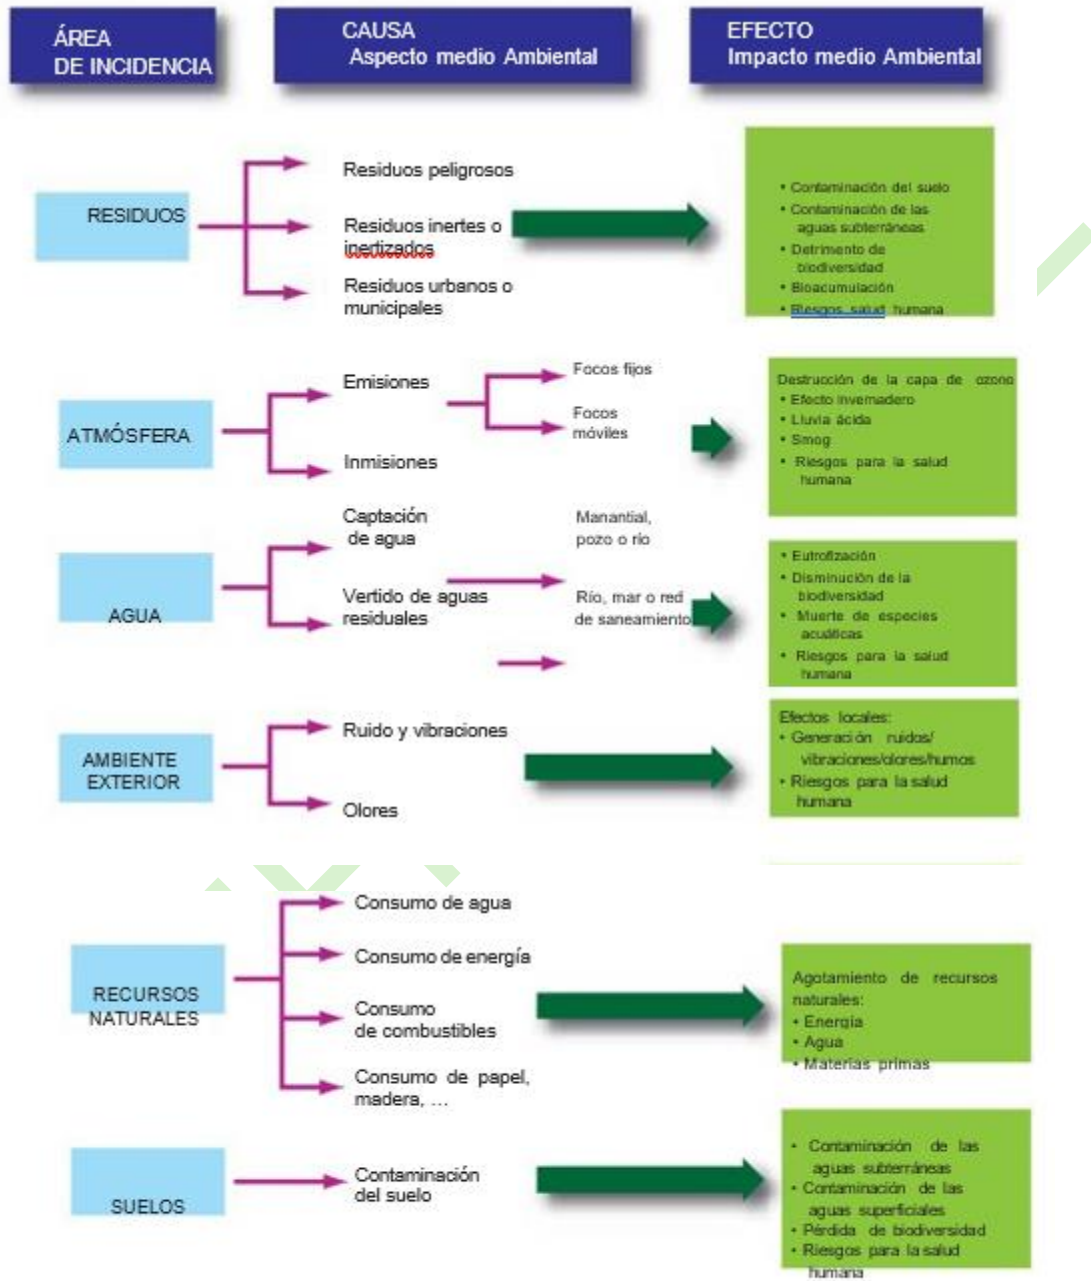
ÁREA DE INCIDENCIA

CAUSA
Aspecto medio Ambiental

EFECTO
Impacto medio Ambiental

RESIDUOS

Residuos peligrosos

Residuos inertes o inertizados

Residuos urbanos o municipales

• Contaminación del suelo
• Contaminación de las aguas subterráneas
• Detrimento de biodiversidad
• Bioacumulación
• Riesgos salud humana

ATMÓSFERA

Emisiones

Focos fijos

Focos móviles

Inmisiones

Destrucción de la capa de ozono
• Efecto invernadero
• Lluvia ácida
• Smog
• Riesgos para la salud humana

AGUA

Captación de agua

Manantial, pozo o río

Vertido de aguas residuales

Río, mar o red de saneamiento

• Eutrofización
• Disminución de la biodiversidad
• Muerte de especies acuáticas
• Riesgos para la salud humana

AMBIENTE EXTERIOR

Ruido y vibraciones

Olores

Efectos locales:
• Generación ruidos/ vibraciones/olores/humos
• Riesgos para la salud humana

RECURSOS NATURALES

Consumo de agua

Consumo de energía

Consumo de combustibles

Consumo de papel, madera, ...

Agotamiento de recursos naturales:
• Energía
• Agua
• Materias primas

SUELOS

Contaminación del suelo

• Contaminación de las aguas subterráneas
• Contaminación de las aguas superficiales
• Pérdida de biodiversidad
• Riesgos para la salud humana